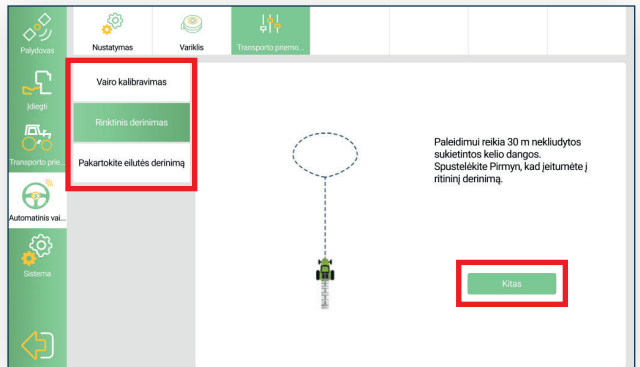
Palydovas

Įdiegti

Transporto prie...

Automatinis vai...

Sistema

Nustatymas

Variklis

Transporto priemo...

Vairo kalibravimas

Rinktinis derinimas

Pakartokite eilutės derinimą

Paleidimui reikia 30 m nekliudytos sukietintos kelio dangos. Spustelėkite Pirmyn, kad įeitumėte į ritininį derinimą.

Kitas